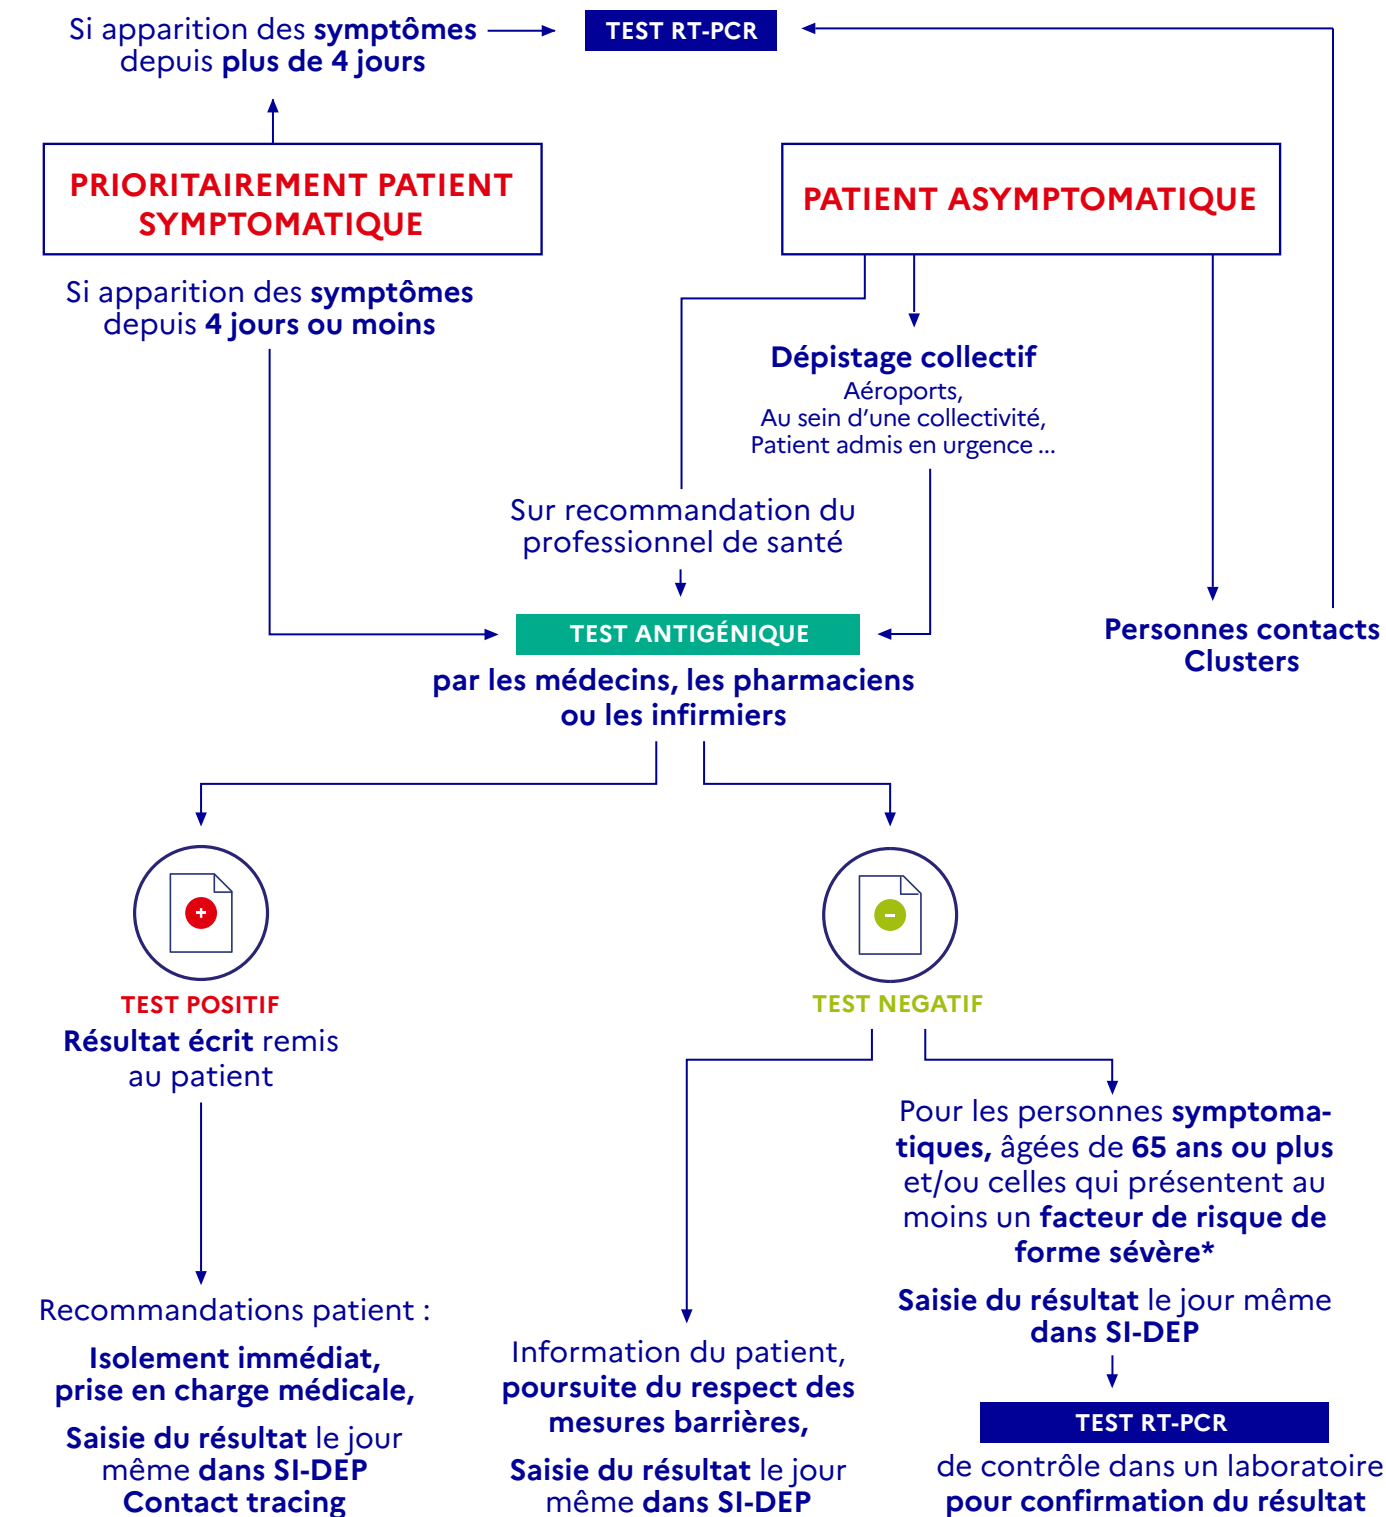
Si apparition des symptômes depuis plus de 4 jours

TEST RT-PCR

PRIORITAIREMENT PATIENT SYMPTOMATIQUE

PATIENT ASYMPTOMATIQUE

Si apparition des symptômes depuis 4 jours ou moins

Dépistage collectif
Aéroports,
Au sein d'une collectivité,
Patient admis en urgence ...

Sur recommandation du professionnel de santé

TEST ANTIGÉNIQUE

par les médecins, les pharmaciens ou les infirmiers

Personnes contacts
Clusters

+

TEST POSITIF
Résultat écrit remis au patient

−

TEST NEGATIF

Pour les personnes symptomatiques, âgées de 65 ans ou plus et/ou celles qui présentent au moins un facteur de risque de forme sévère*

Saisie du résultat le jour même dans SI-DEP

Recommandations patient :

Isolement immédiat, prise en charge médicale,

Saisie du résultat le jour même dans SI-DEP
Contact tracing

Information du patient, poursuite du respect des mesures barrières,

Saisie du résultat le jour même dans SI-DEP

TEST RT-PCR
de contrôle dans un laboratoire pour confirmation du résultat